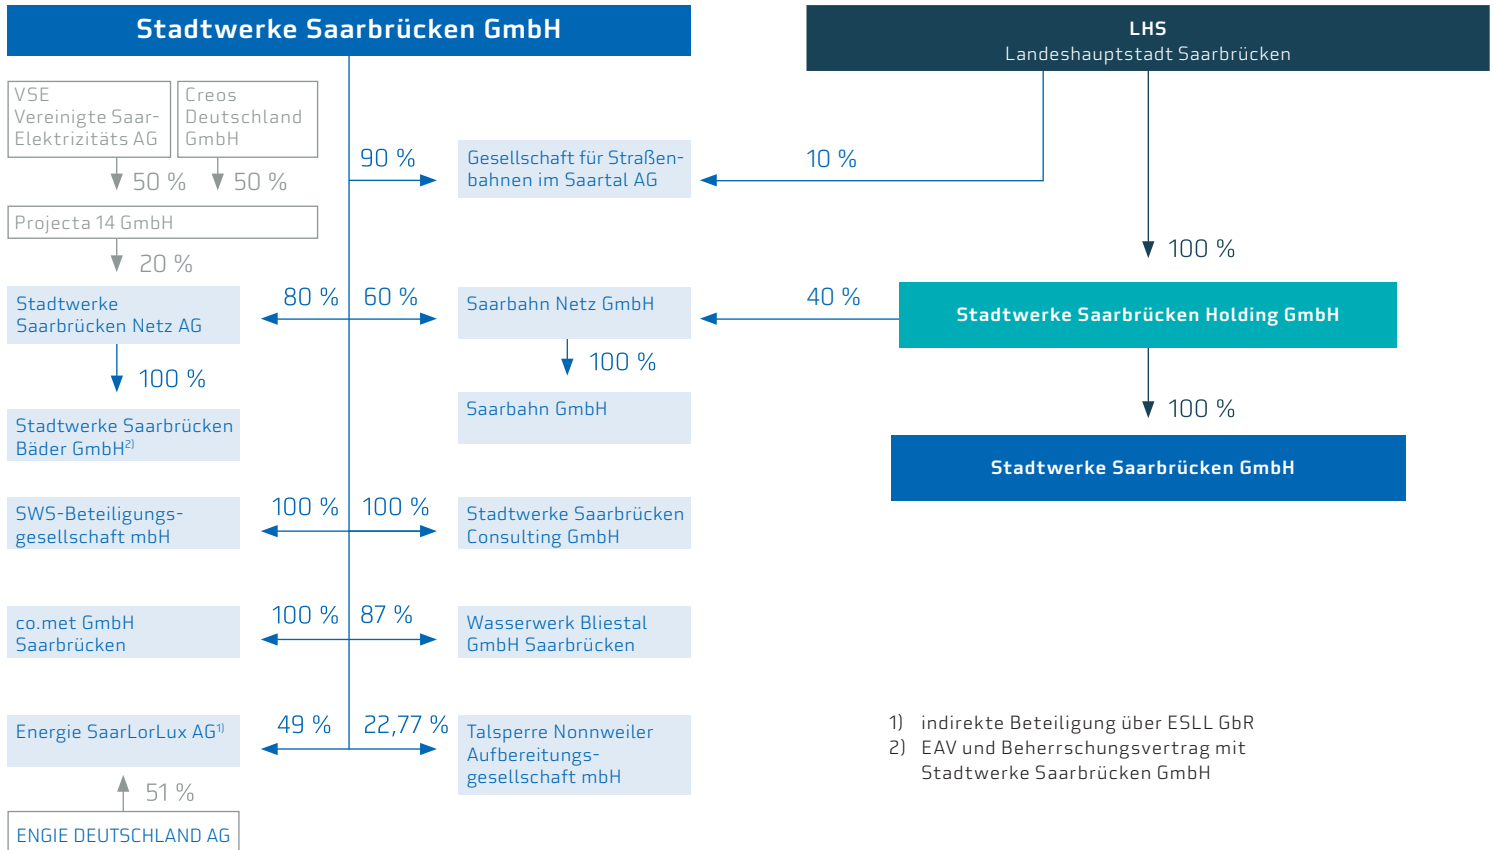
Stadtwerke Saarbrücken GmbH

LHS
Landeshauptstadt Saarbrücken

VSE
Vereinigte Saar-Elektrizitäts AG

Creos
Deutschland
GmbH

50 %

50 %

Projecta 14 GmbH

20 %

90 %

Gesellschaft für Straßenbahnen im Saartal AG

10 %

100 %

Stadtwerke
Saarbrücken Netz AG

80 %

60 %

Saarbahn Netz GmbH

40 %

Stadtwerke Saarbrücken Holding GmbH

100 %

100 %

Saarbahn GmbH

100 %

Stadtwerke Saarbrücken Bäder GmbH$^{2)}$

Stadtwerke Saarbrücken GmbH

SWS-Beteiligungsgesellschaft mbH

100 %

100 %

Stadtwerke Saarbrücken Consulting GmbH

co.met GmbH
Saarbrücken

100 %

87 %

Wasserwerk Bliestal
GmbH Saarbrücken

Energie SaarLorLux AG$^{1)}$

49 %

22,77 %

Talsperre Nonnweiler Aufbereitungsgesellschaft mbH

51 %

ENGIE DEUTSCHLAND AG

1) indirekte Beteiligung über ESLL GbR
2) EAV und Beherrschungsvertrag mit Stadtwerke Saarbrücken GmbH